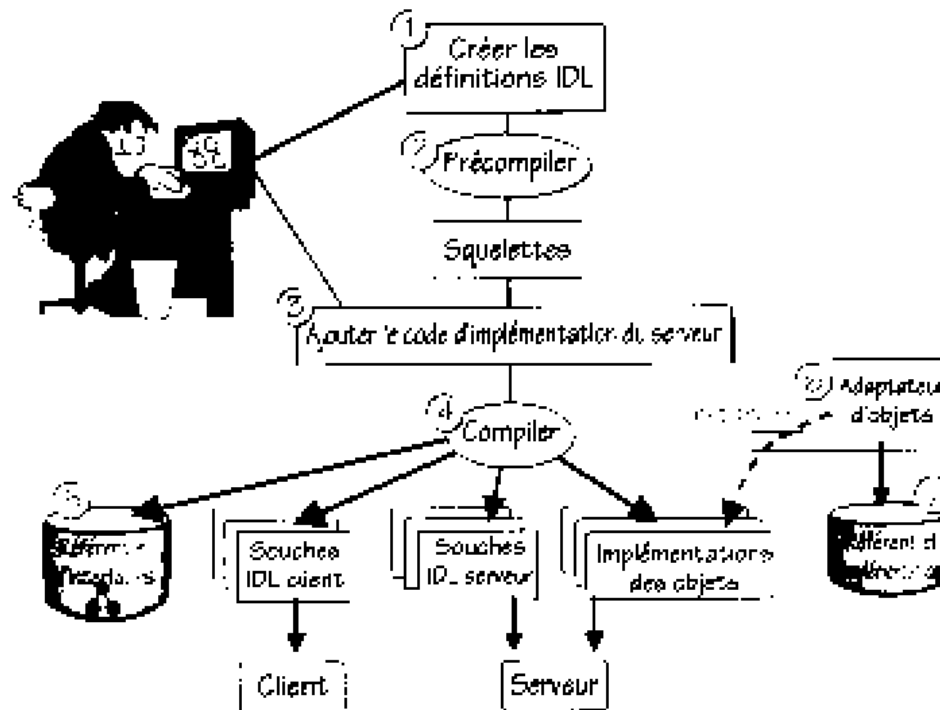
1 Créer les définitions IDL

2 Précompiler

Squelettes

3 Ajouter le code d'implémentation du serveur

4 Compiler

6 Adaptateur d'objets

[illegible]

5 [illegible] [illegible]

Souches IDL client

Souches IDL serveur

Implémentations des objets

7 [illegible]férent d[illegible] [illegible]

Client

Serveur